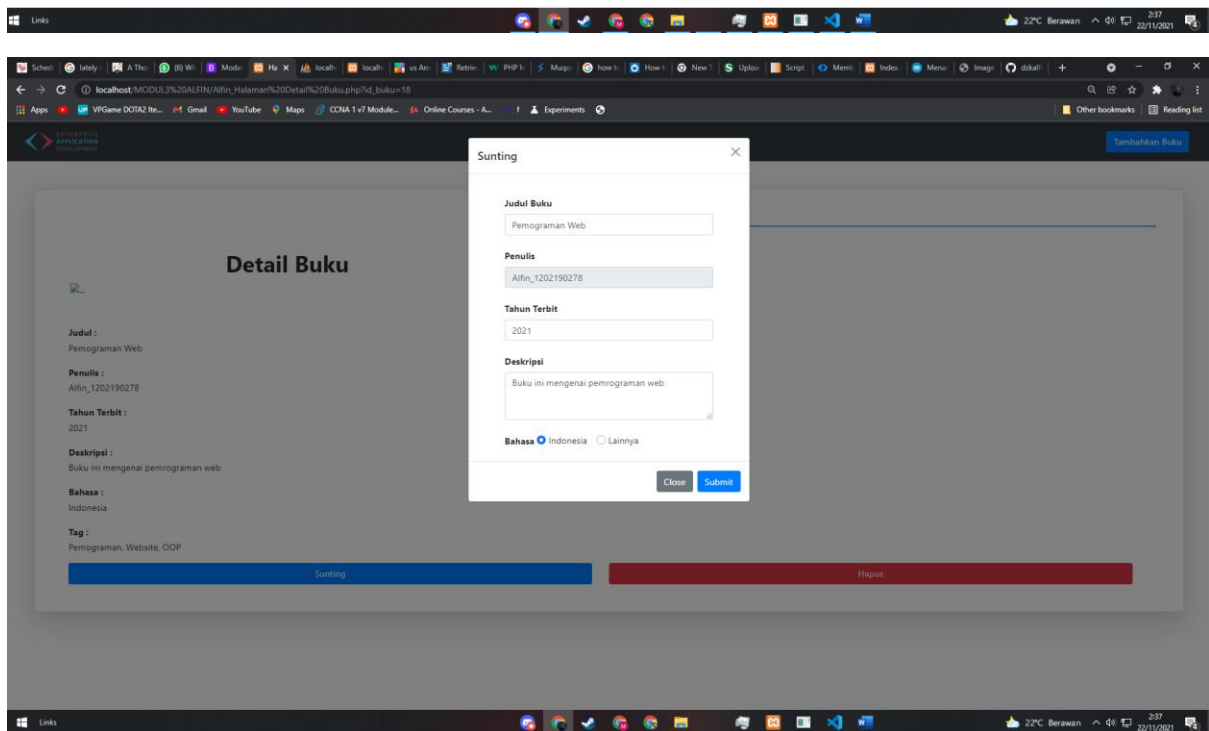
Links

22°C Berawan 2:37 22/11/2021

Sched | lately | A Tho | (6) W | Moda | Ha × | localh | localh | us An | Retrie | PHP | Muqo | how t | How t | New | Uploa | Script | Memi | Index | Mena | Image | dzkal | +

localhost/MODUL3%20ALFIN/Alfin_Halaman%20Detail%20Buku.php?id_buku=18

Apps | VPGame DOTA2 Ite... | Gmail | YouTube | Maps | CCNA 1 v7 Module... | Online Courses - A... | Experiments | Other bookmarks | Reading list

ENTERPRISE APPLICATION DEVELOPMENT

Tambahkan Buku

Detail Buku

Judul :
Pemograman Web

Penulis :
Alfin_1202190278

Tahun Terbit :
2021

Deskripsi :
Buku ini mengenai pemrograman web

Bahasa :
Indonesia

Tag :
Pemograman, Website, OOP

Sunting

Hapus

Sunting ×

Judul Buku
Pemograman Web

Penulis
Alfin_1202190278

Tahun Terbit
2021

Deskripsi
Buku ini mengenai pemrograman web

Bahasa Indonesia Lainnya

Close Submit

Links

22°C Berawan 2:37 22/11/2021